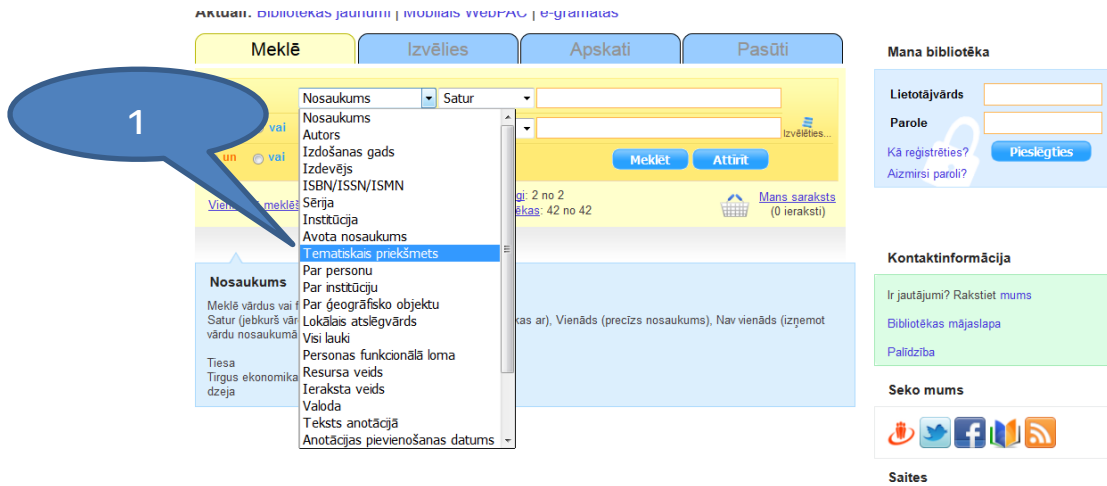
Aktuāli: Bibliotēkas jaunumi | Mobilais WebPAC | e-grāmatas

Meklē | Izvēlies | Apskati | Pasūti

Nosaukums | Satur

vai

un vai

Izvēlēties...

Meklēt | Attīrīt

Vien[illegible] meklē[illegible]

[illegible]gi: 2 no 2
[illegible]ēkas: 42 no 42

Mans saraksts
(0 ieraksti)

Nosaukums
Autors
Izdošanas gads
Izdevējs
ISBN/ISSN/ISMN
Sērija
Institūcija
Avota nosaukums
Tematiskais priekšmets
Par personu
Par institūciju
Par ģeogrāfisko objektu
Lokālais atslēgvārds
Visi lauki
Personas funkcionālā loma
Resursa veids
Ieraksta veids
Valoda
Teksts anotācijā
Anotācijas pievienošanas datums

1

Nosaukums

Meklē vārdus vai f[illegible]
Satur (jebkurš vār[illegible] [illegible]kas ar), Vienāds (precīzs nosaukums), Nav vienāds (izņemot vārdu nosaukum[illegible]

Tiesa
Tirgus ekonomika
dzeja

Mana bibliotēka

Lietotājvārds
Parole

Kā reģistrēties?
Aizmirsi paroli?

Pieslēgties

Kontaktinformācija

Ir jautājumi? Rakstiet mums

Bibliotēkas mājaslapa

Palīdzība

Seko mums

Saites